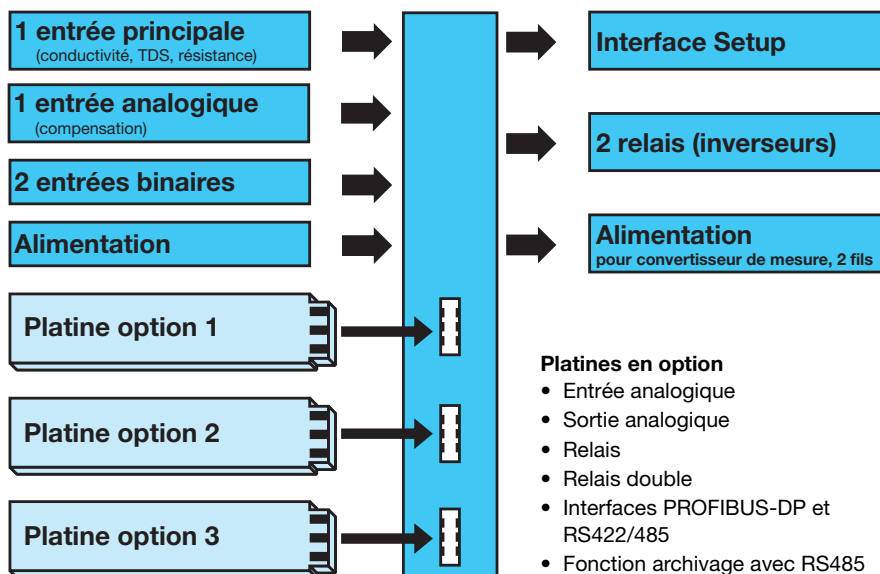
1 entrée principale
(conductivité, TDS, résistance)

1 entrée analogique
(compensation)

2 entrées binaires

Alimentation

Platine option 1

Platine option 2

Platine option 3

Interface Setup

2 relais (inverseurs)

Alimentation
pour convertisseur de mesure, 2 fils

Platines en option
• Entrée analogique
• Sortie analogique
• Relais
• Relais double
• Interfaces PROFIBUS-DP et RS422/485
• Fonction archivage avec RS485